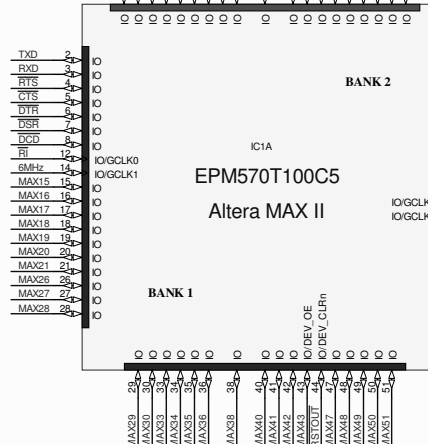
IO IO IO IO IO IO IO IO IO IO IO IO IO IO IO

TXD 2 IO
RXD 3 IO
RTS 4 IO
CTS 5 IO
DTR 6 IO
DSR 7 IO
DCD 8 IO
RI 12 IO
6MHz 14 IO/GCLK0
MAX15 15 IO/GCLK1
MAX16 16 IO
MAX17 17 IO
MAX18 18 IO
MAX19 19 IO
MAX20 20 IO
MAX21 21 IO
MAX26 26 IO
MAX27 27 IO
MAX28 28 IO

BANK 2

IC1A

EPM570T100C5

Altera MAX II

IO/GCLK
IO/GCLK

BANK 1

IO IO IO IO IO IO IO IO IO IO IO/DEV_OE IO/DEV_CLRn IO IO IO IO IO

29 30 33 34 35 36 38 40 41 42 43 44 47 48 49 50 51

MAX29 MAX30 MAX33 MAX34 MAX35 MAX36 MAX38 MAX40 MAX41 MAX42 MAX43 RSTOUT MAX47 MAX48 MAX49 MAX50 MAX51